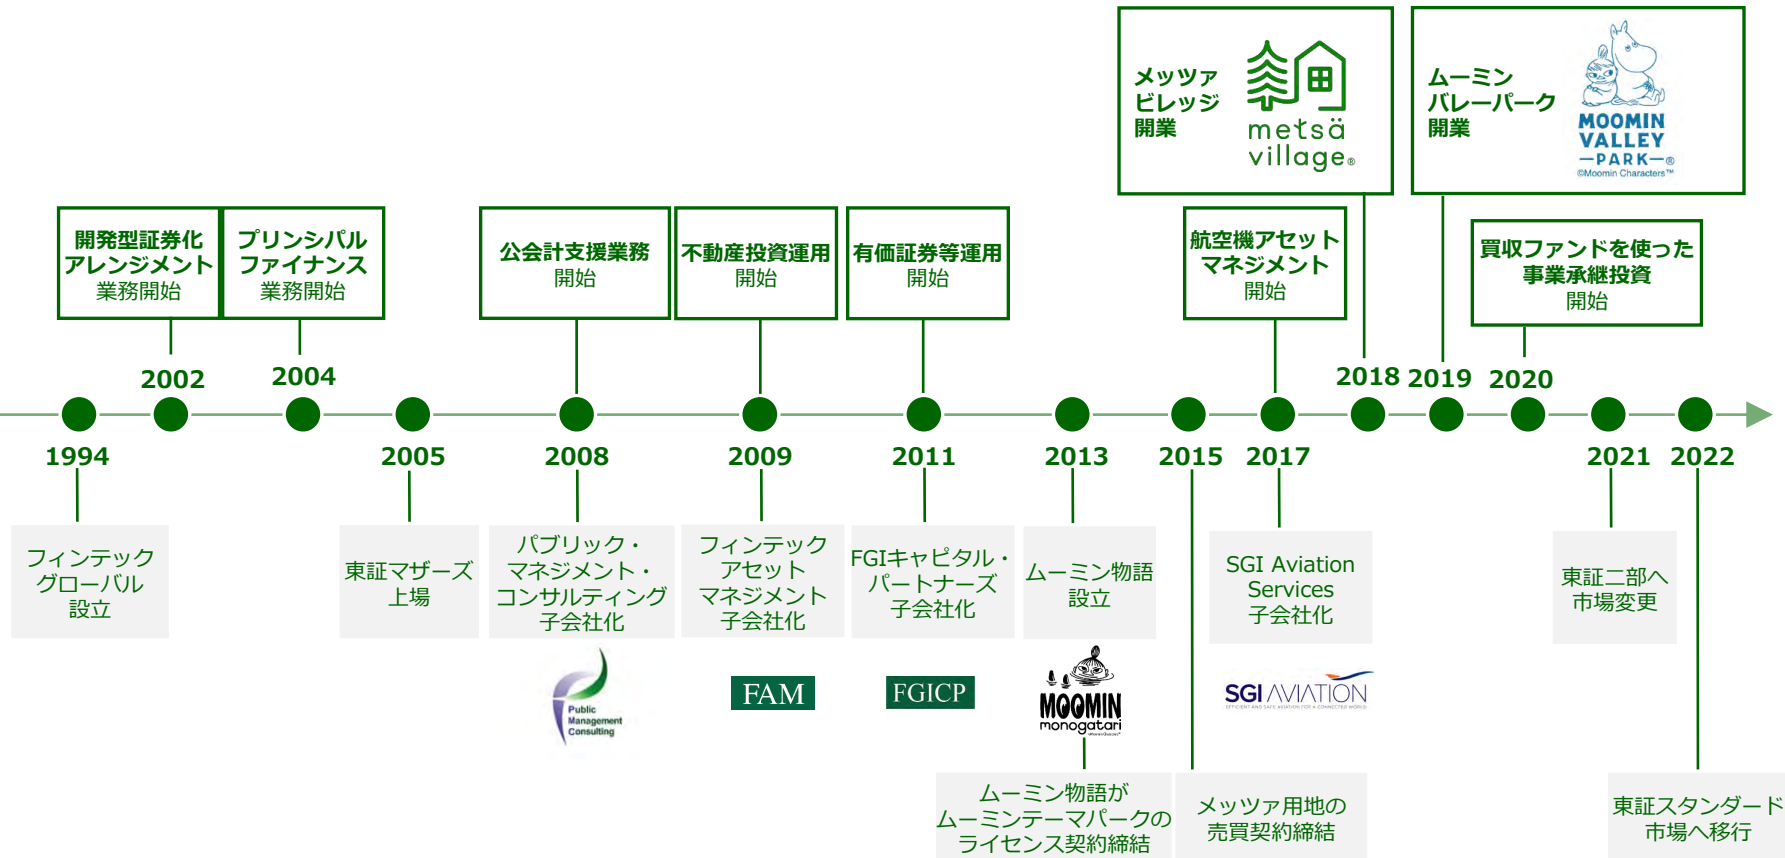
メッツァ
ビレッジ
開業

metsä
village

ムーミン
バレーパーク
開業

MOOMIN
VALLEY
PARK
©Moomin Characters™

開発型証券化
アレンジメント
業務開始

プリンシパル
ファイナンス
業務開始

公会計支援業務
開始

不動産投資運用
開始

有価証券等運用
開始

航空機アセット
マネジメント
開始

買収ファンドを使った
事業承継投資
開始

2002
2004
2018
2019
2020

1994
2005
2008
2009
2011
2013
2015
2017
2021
2022

フィンテック
グローバル
設立

東証マザーズ
上場

パブリック・
マネジメント・
コンサルティング
子会社化

フィンテック
アセット
マネジメント
子会社化

FGIキャピタル・
パートナーズ
子会社化

ムーミン物語
設立

SGI Aviation
Services
子会社化

東証二部へ
市場変更

Public
Management
Consulting

FAM

FGICP

MOOMIN
monogatari

SGI AVIATION

ムーミン物語が
ムーミンテーマパークの
ライセンス契約締結

メッツァ用地の
売買契約締結

東証スタンダード
市場へ移行